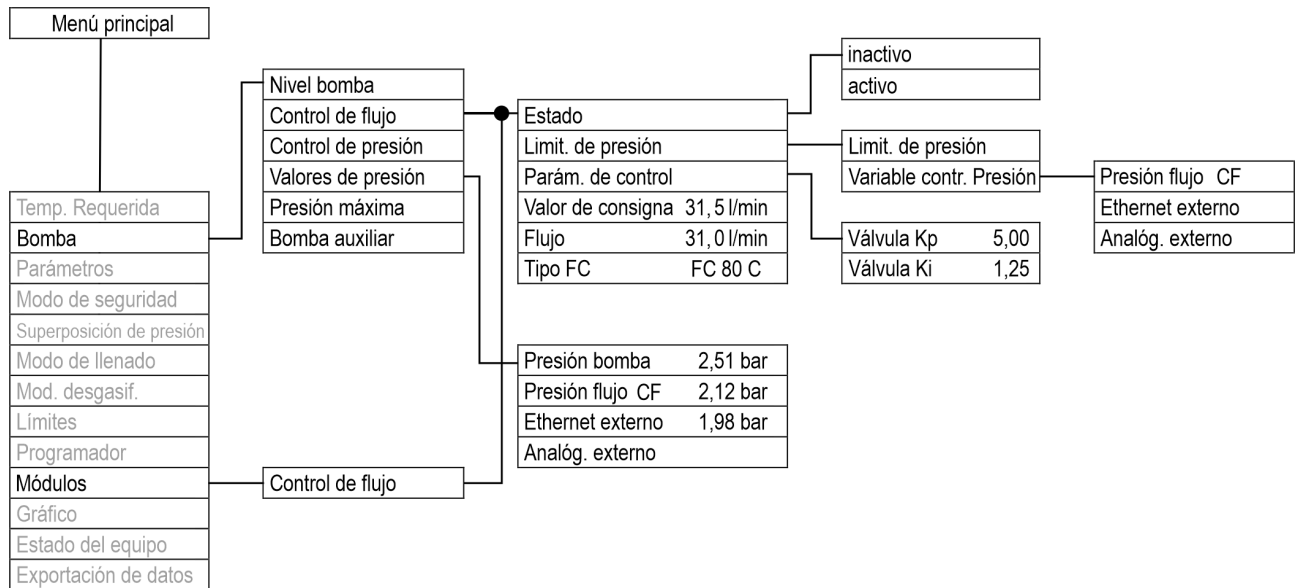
Menú principal

Temp. Requerida
Bomba
Parámetros
Modo de seguridad
Superposición de presión
Modo de llenado
Mod. desgasif.
Límites
Programador
Módulos
Gráfico
Estado del equipo
Exportación de datos

Nivel bomba
Control de flujo
Control de presión
Valores de presión
Presión máxima
Bomba auxiliar

Control de flujo

Estado
Limit. de presión
Parám. de control
Valor de consigna 31, 5 l/min
Flujo 31,0 l/min
Tipo FC FC 80 C

Presión bomba 2,51 bar
Presión flujo CF 2,12 bar
Ethernet externo 1,98 bar
Analóg. externo

inactivo
activo

Limit. de presión
Variable contr. Presión

Válvula Kp 5,00
Válvula Ki 1,25

Presión flujo CF
Ethernet externo
Analóg. externo